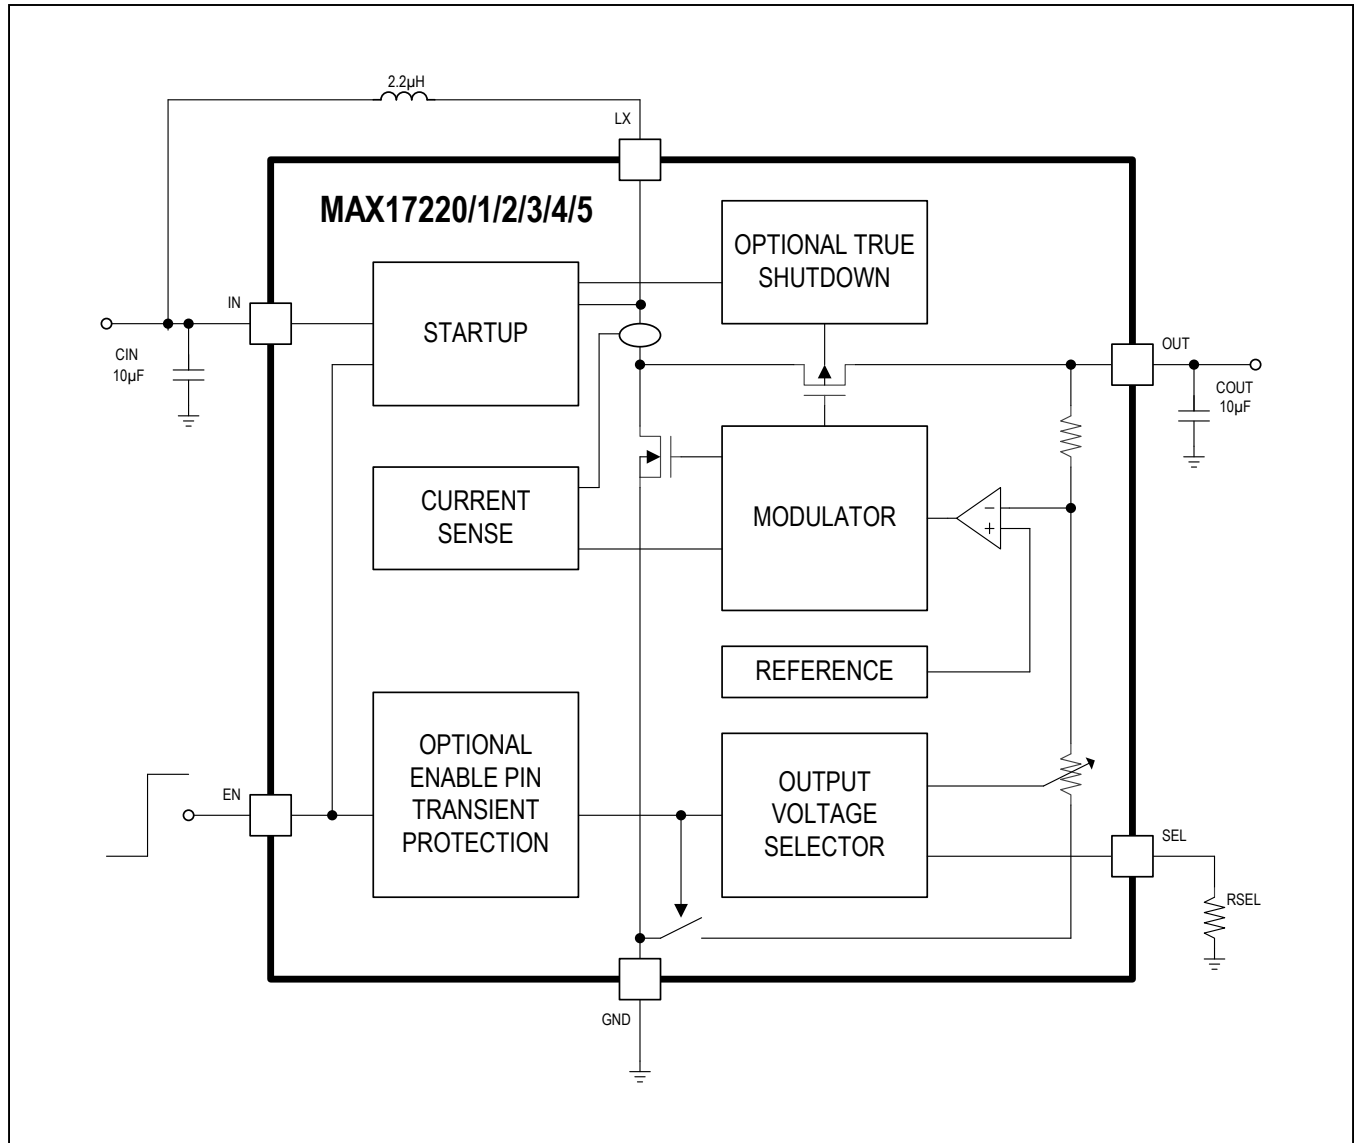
2.2µH

LX

MAX17220/1/2/3/4/5

OPTIONAL TRUE SHUTDOWN

IN

STARTUP

CIN
10µF

OUT

COUT
10µF

CURRENT SENSE

MODULATOR

−
+

REFERENCE

OPTIONAL ENABLE PIN TRANSIENT PROTECTION

OUTPUT VOLTAGE SELECTOR

EN

SEL

RSEL

GND